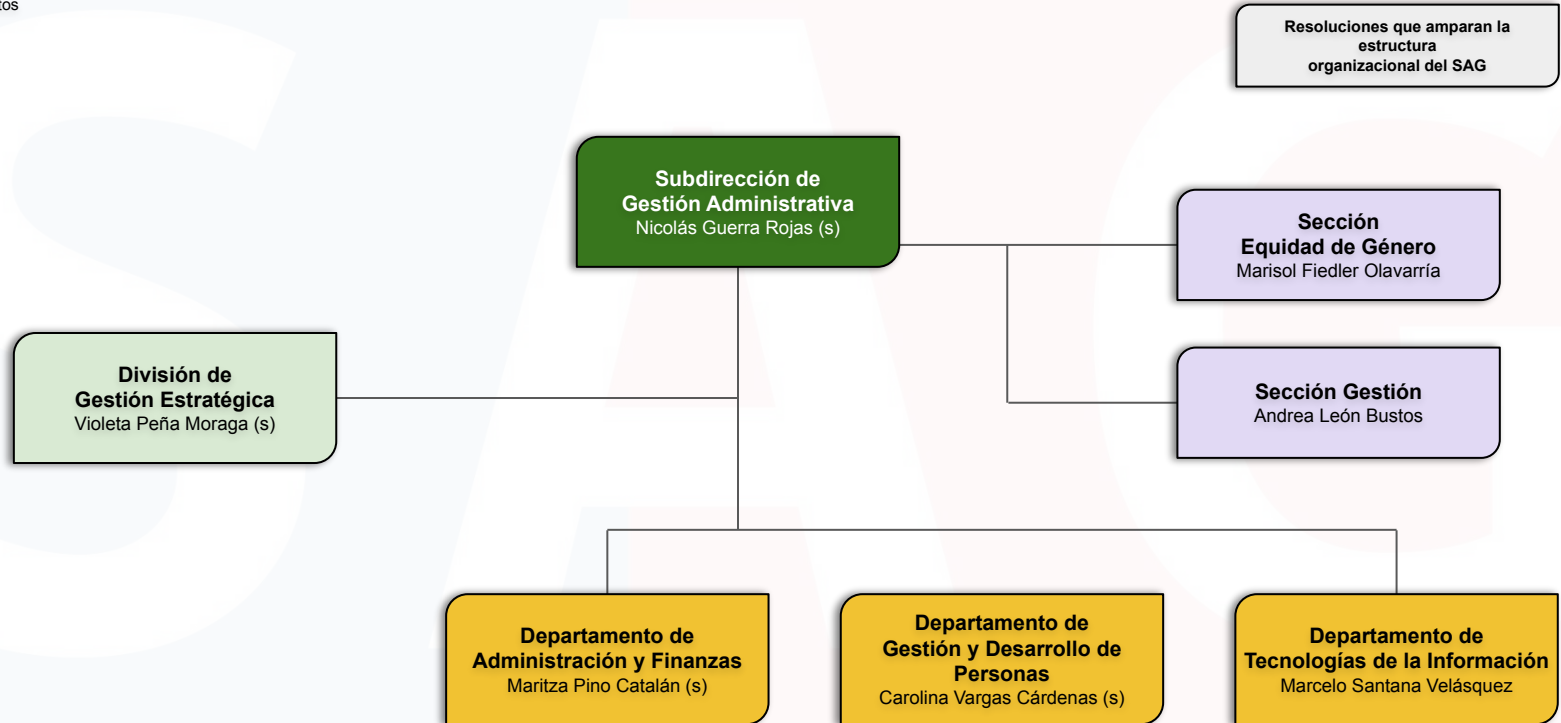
tos

Resoluciones que amparan la estructura organizacional del SAG

Subdirección de Gestión Administrativa
Nicolás Guerra Rojas (s)

Sección Equidad de Género
Marisol Fiedler Olavarría

Sección Gestión
Andrea León Bustos

División de Gestión Estratégica
Violeta Peña Moraga (s)

Departamento de Administración y Finanzas
Maritza Pino Catalán (s)

Departamento de Gestión y Desarrollo de Personas
Carolina Vargas Cárdenas (s)

Departamento de Tecnologías de la Información
Marcelo Santana Velásquez